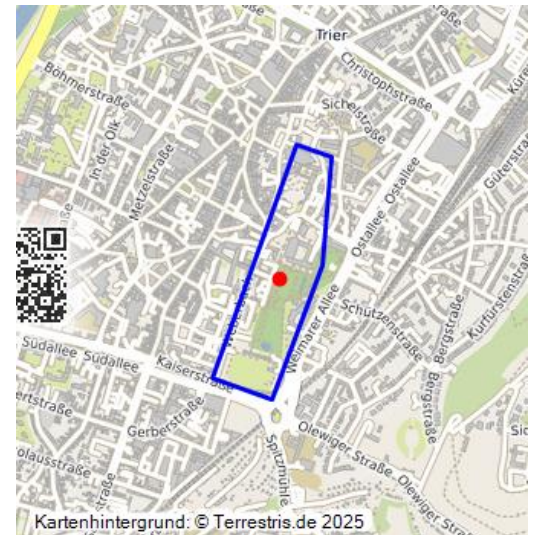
Trier
Christophstraße
Böhmerstraße
Sichelstraße
In der Olk
Metzelstraße
Ostallee
Ostallee
Güterstraße
Weberbach
Schützenstraße
Weimarer Allee
Kurfürstenstraße
Bergstraße
Bergstraße
Südallee
Südallee
Kaiserstraße
Gerberstraße
Olewiger Straße
Olewiger Straße
Spitzmühle
Kartenhintergrund: © Terrestris.de 2025